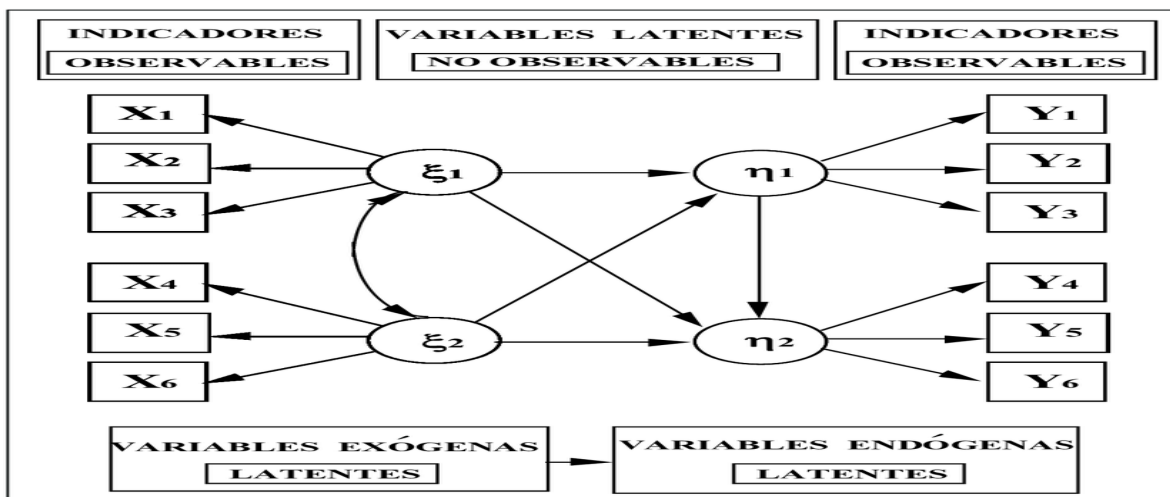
INDICADORES OBSERVABLES

VARIABLES LATENTES NO OBSERVABLES

INDICADORES OBSERVABLES

$X_1$

$X_2$

$X_3$

$X_4$

$X_5$

$X_6$

$\xi_1$

$\xi_2$

$\eta_1$

$\eta_2$

$Y_1$

$Y_2$

$Y_3$

$Y_4$

$Y_5$

$Y_6$

VARIABLES EXÓGENAS LATENTES

VARIABLES ENDÓGENAS LATENTES